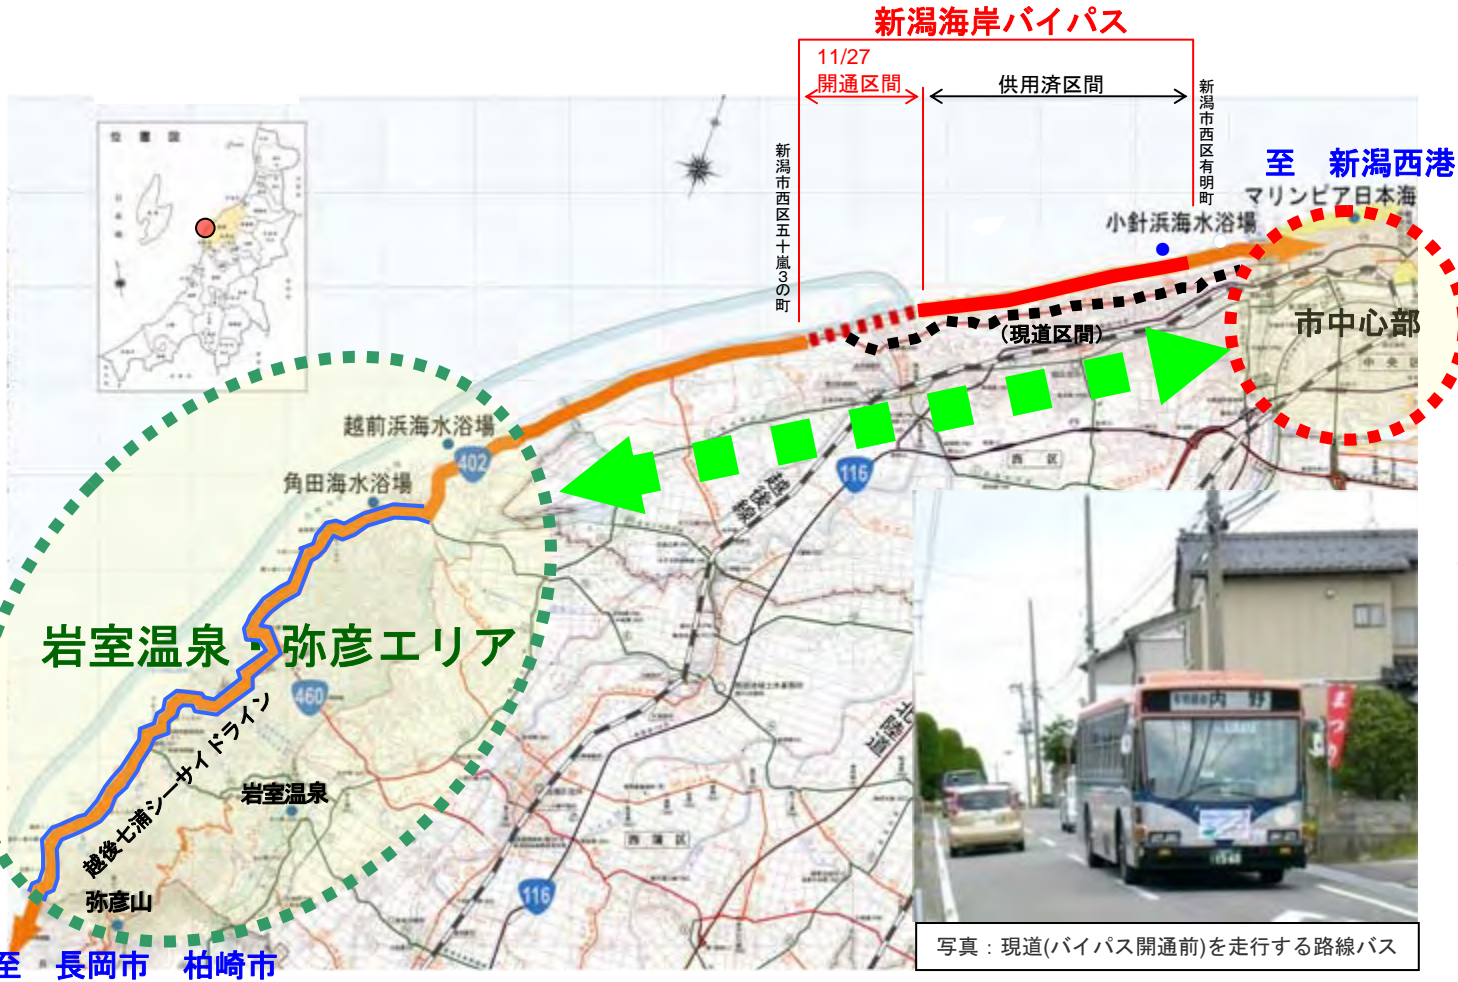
新潟海岸バイパス

11/27
開通区間

供用済区間

新潟市西区五十嵐3の町

新潟市西区有明町

至　新潟西港

マリンピア日本海

小針浜海水浴場

市中心部

(現道区間)

越前浜海水浴場

402

角田海水浴場

116

越後線

岩室温泉・弥彦エリア

460

越後七浦シーサイドライン

岩室温泉

弥彦山

116

西区

至　長岡市　柏崎市

写真：現道(バイパス開通前)を走行する路線バス